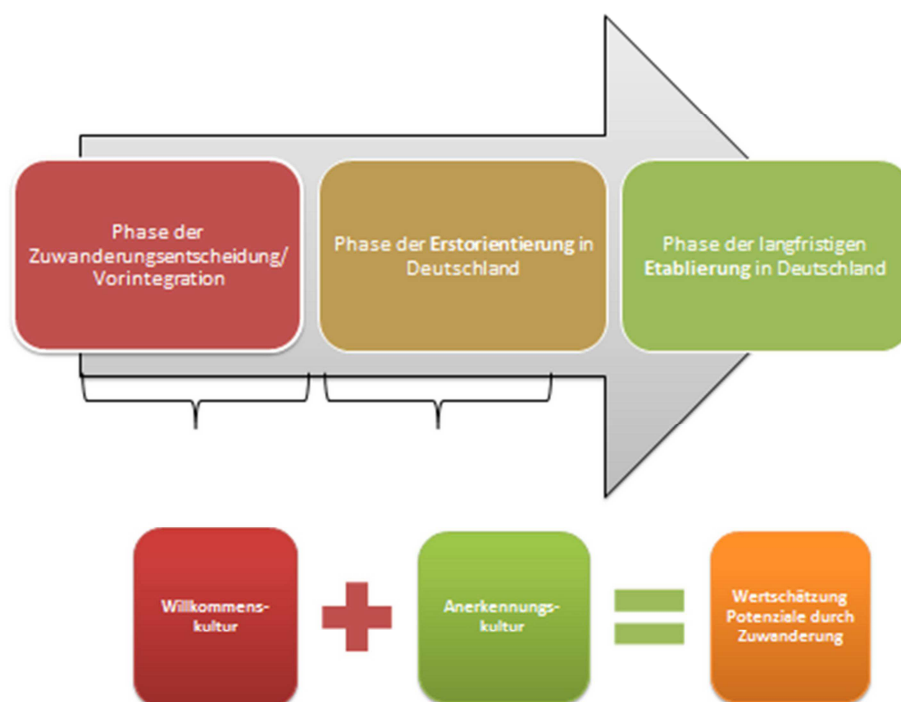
Phase der Zuwanderungsentscheidung/ Vorintegration

Phase der Erstorientierung in Deutschland

Phase der langfristigen Etablierung in Deutschland

Willkommens-kultur

Anerkennungs-kultur

Wertschätzung Potenziale durch Zuwanderung